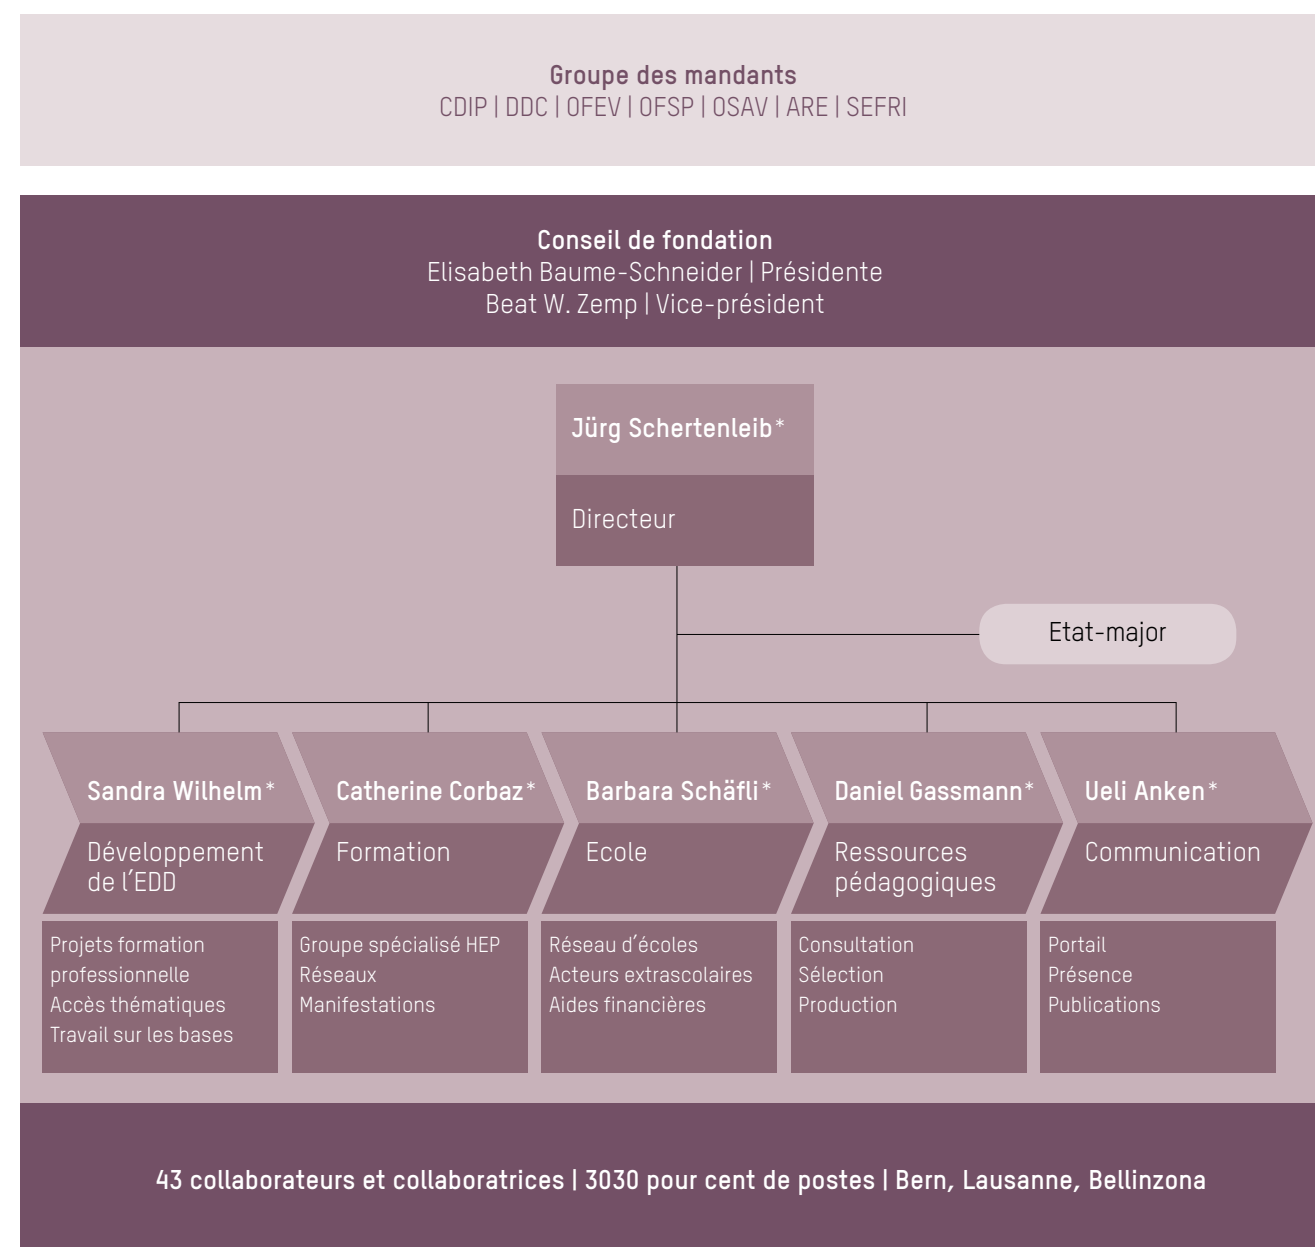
**Groupe des mandants**
CDIP | DDC | OFEV | OFSP | OSAV | ARE | SEFRI

**Conseil de fondation**
Elisabeth Baume-Schneider | Présidente
Beat W. Zemp | Vice-président

**Jürg Schertenleib***
Directeur

Etat-major

**Sandra Wilhelm***
Développement de l'EDD
Projets formation professionnelle
Accès thématiques
Travail sur les bases

**Catherine Corbaz***
Formation
Groupe spécialisé HEP
Réseaux
Manifestations

**Barbara Schäfli***
Ecole
Réseau d'écoles
Acteurs extrascolaires
Aides financières

**Daniel Gassmann***
Ressources pédagogiques
Consultation
Sélection
Production

**Ueli Anken***
Communication
Portail
Présence
Publications

**43 collaborateurs et collaboratrices | 3030 pour cent de postes | Bern, Lausanne, Bellinzona**